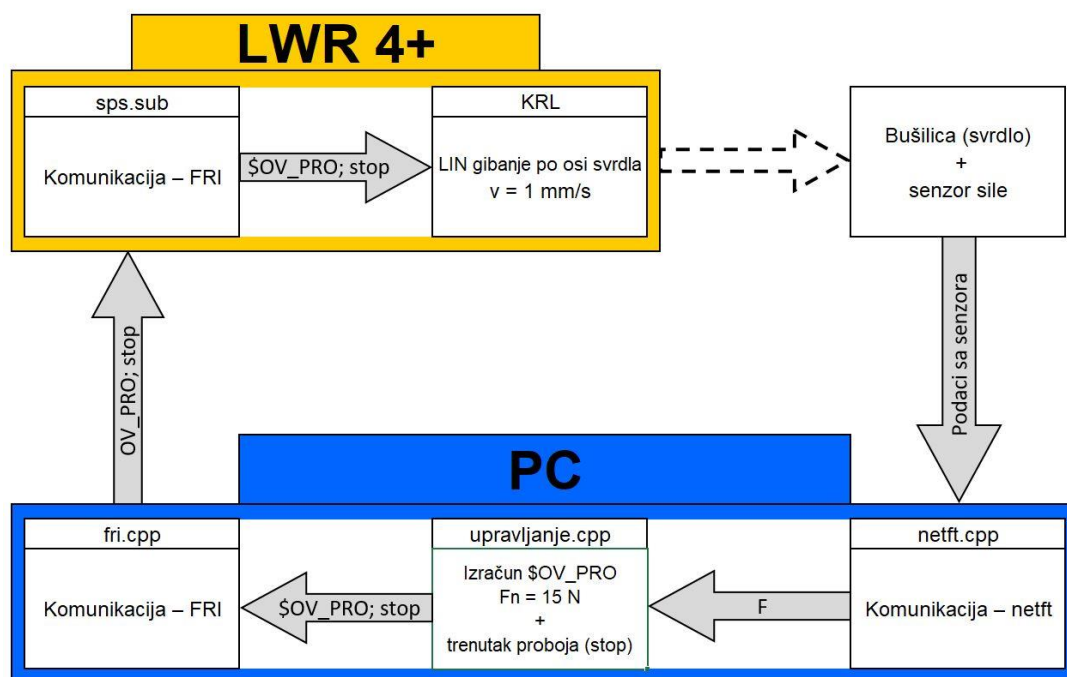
LWR 4+

sps.sub

Komunikacija – FRI

$OV_PRO; stop

KRL

LIN gibanje po osi svrdla
v = 1 mm/s

Bušilica (svrdlo)
+
senzor sile

Podaci sa senzora

OV_PRO; stop

PC

fri.cpp

Komunikacija – FRI

$OV_PRO; stop

upravljanje.cpp

Izračun $OV_PRO
Fn = 15 N
+
trenutak proboja (stop)

F

netft.cpp

Komunikacija – netft